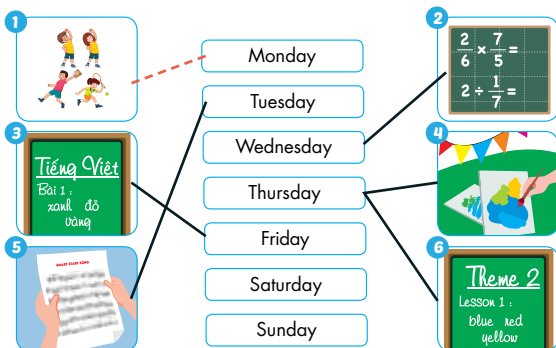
1

2

$\frac{2}{6} \times \frac{7}{5} =$

$2 \div \frac{1}{7} =$

Monday

Tuesday

Wednesday

Thursday

Friday

Saturday

Sunday

3

Tiếng Việt

Bài 1 :
xanh đỏ
vàng

4

5

6

Theme 2

Lesson 1 :
blue red
yellow